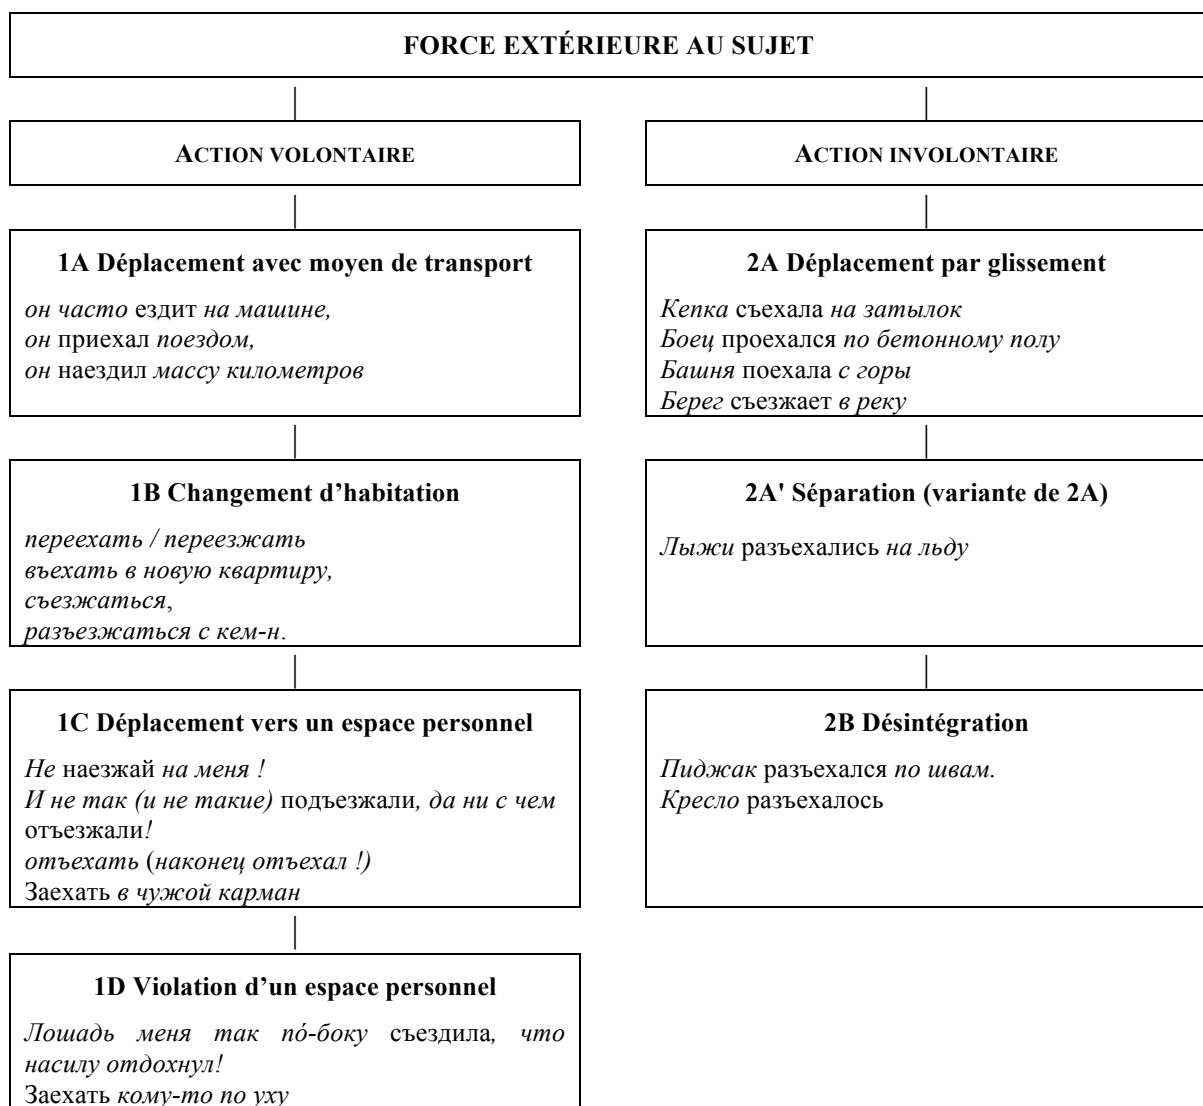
FORCE EXTÉRIEURE AU SUJET

ACTION VOLONTAIRE

ACTION INVOLONTAIRE

1A Déplacement avec moyen de transport

он часто ездит на машине,
он приехал поездом,
он наездил массу километров

2A Déplacement par glissement

Кепка съехала на затылок
Боец проехался по бетонному полу
Башня поехала с горы
Берег съезжает в реку

1B Changement d'habitation

переехать / переезжать
въехать в новую квартиру,
съезжаться,
разъезжаться с кем-н.

2A' Séparation (variante de 2A)

Лыжи разъехались на льду

1C Déplacement vers un espace personnel

Не наезжай на меня !
И не так (и не такие) подъезжали, да ни с чем отъезжали!
отъехать (наконец отъехал !)
Заехать в чужой карман

2B Désintégration

Пиджак разъехался по швам.
Кресло разъехалось

1D Violation d'un espace personnel

Лошадь меня так пó-боку съездила, что насилу отдохнул!
Заехать кому-то по уху